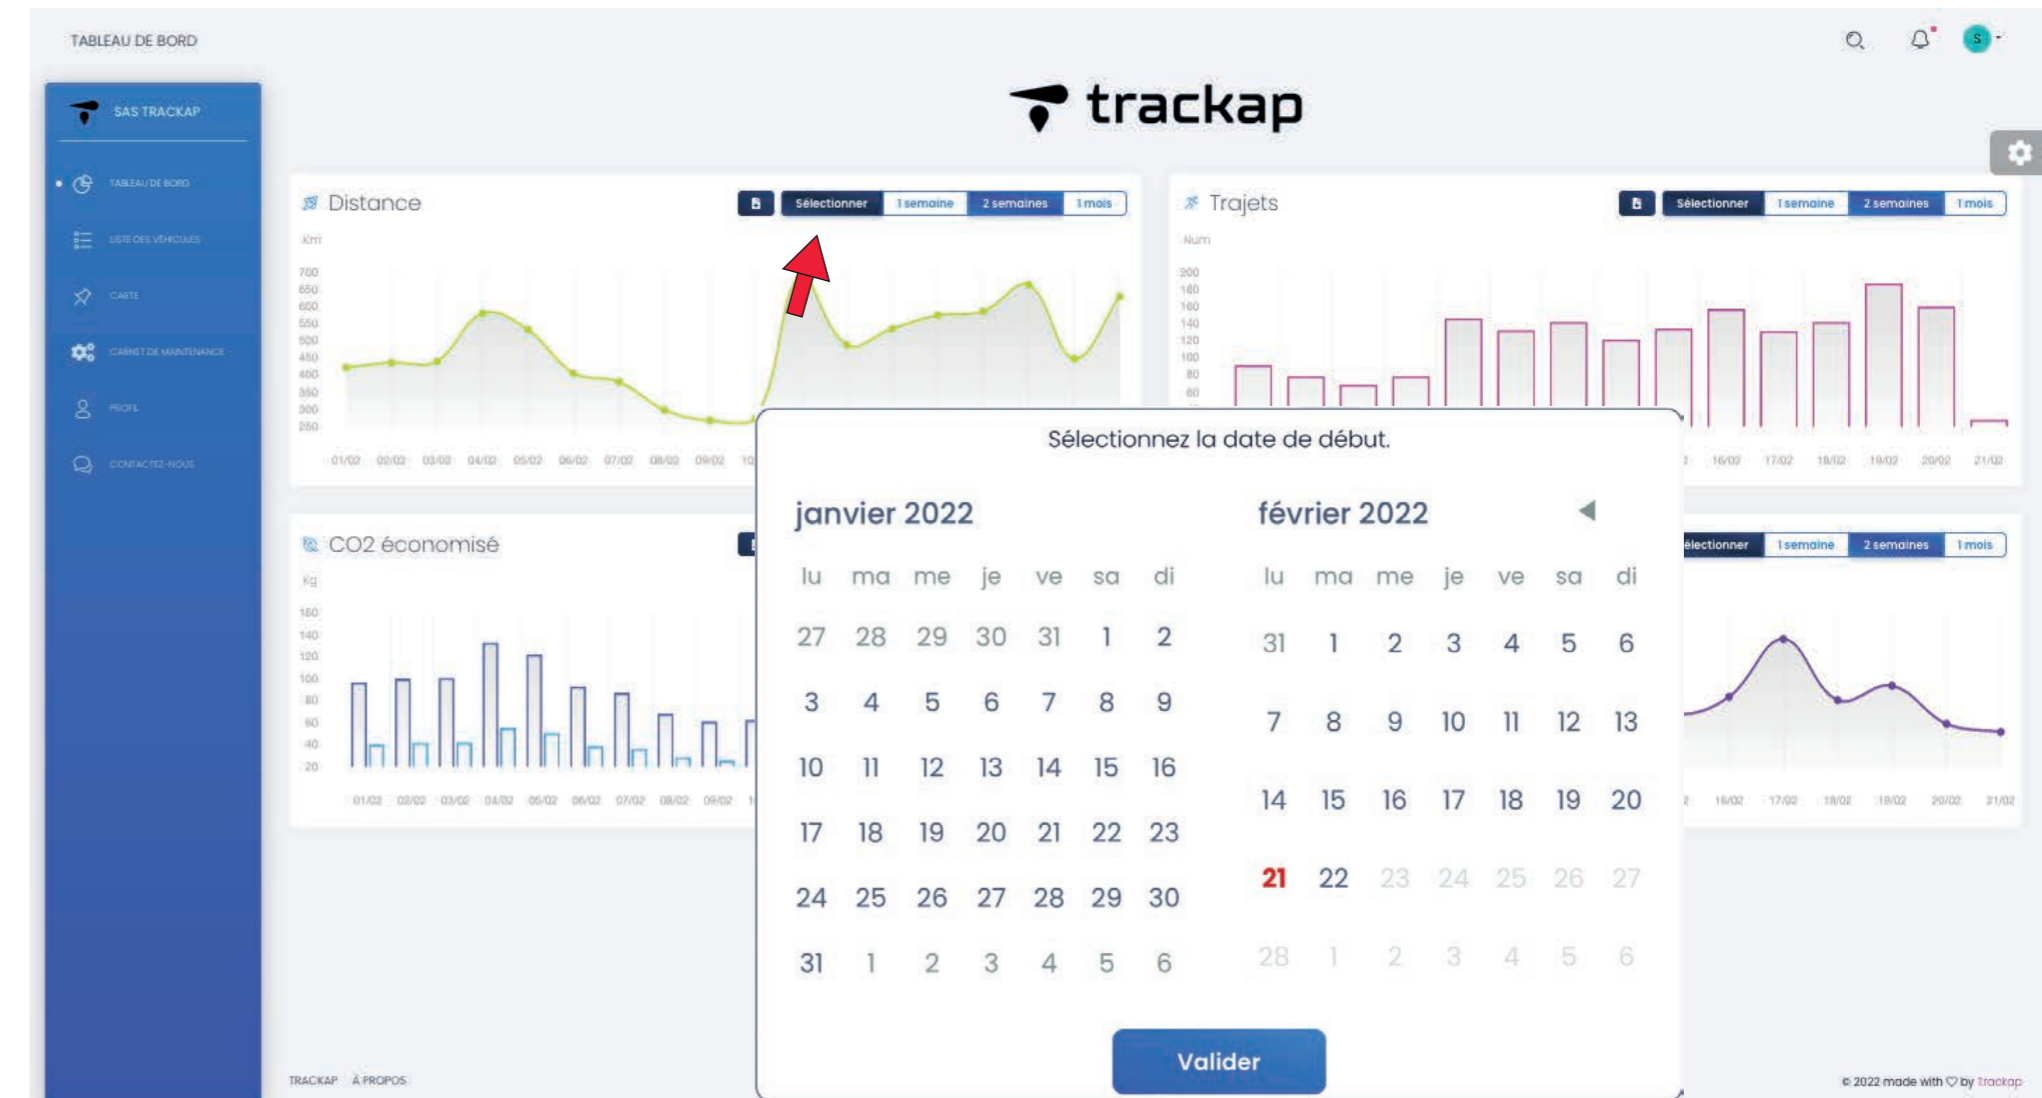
TABLEAU DE BORD

trackap

SAS TRACKAP

TABLEAU DE BORD
LISTE DES VÉHICULES
CARTE
CARNET DE MAINTENANCE
PROFIL
CONTACTEZ-NOUS

Distance
Sélectionner 1 semaine 2 semaines 1 mois
Km
700 650 600 550 500 450 400 350 300 250
01/02 02/02 03/02 04/02 05/02 06/02 07/02 08/02 09/02 10

Trajets
Sélectionner 1 semaine 2 semaines 1 mois
Num
200 180 160 140 120 100 80 60
16/02 17/02 18/02 19/02 20/02 21/02

CO2 économisé
Kg
160 140 120 100 80 60 40 20
01/02 02/02 03/02 04/02 05/02 06/02 07/02 08/02 09/02

électionner 1 semaine 2 semaines 1 mois
16/02 17/02 18/02 19/02 20/02 21/02

Sélectionnez la date de début.

janvier 2022

| lu | ma | me | je | ve | sa | di |
|---|---|---|---|---|---|---|
| 27 | 28 | 29 | 30 | 31 | 1 | 2 |
| 3 | 4 | 5 | 6 | 7 | 8 | 9 |
| 10 | 11 | 12 | 13 | 14 | 15 | 16 |
| 17 | 18 | 19 | 20 | 21 | 22 | 23 |
| 24 | 25 | 26 | 27 | 28 | 29 | 30 |
| 31 | 1 | 2 | 3 | 4 | 5 | 6 |

février 2022

| lu | ma | me | je | ve | sa | di |
|---|---|---|---|---|---|---|
| 31 | 1 | 2 | 3 | 4 | 5 | 6 |
| 7 | 8 | 9 | 10 | 11 | 12 | 13 |
| 14 | 15 | 16 | 17 | 18 | 19 | 20 |
| 21 | 22 | 23 | 24 | 25 | 26 | 27 |
| 28 | 1 | 2 | 3 | 4 | 5 | 6 |

Valider

TRACKAP À PROPOS

© 2022 made with ♡ by Trackap